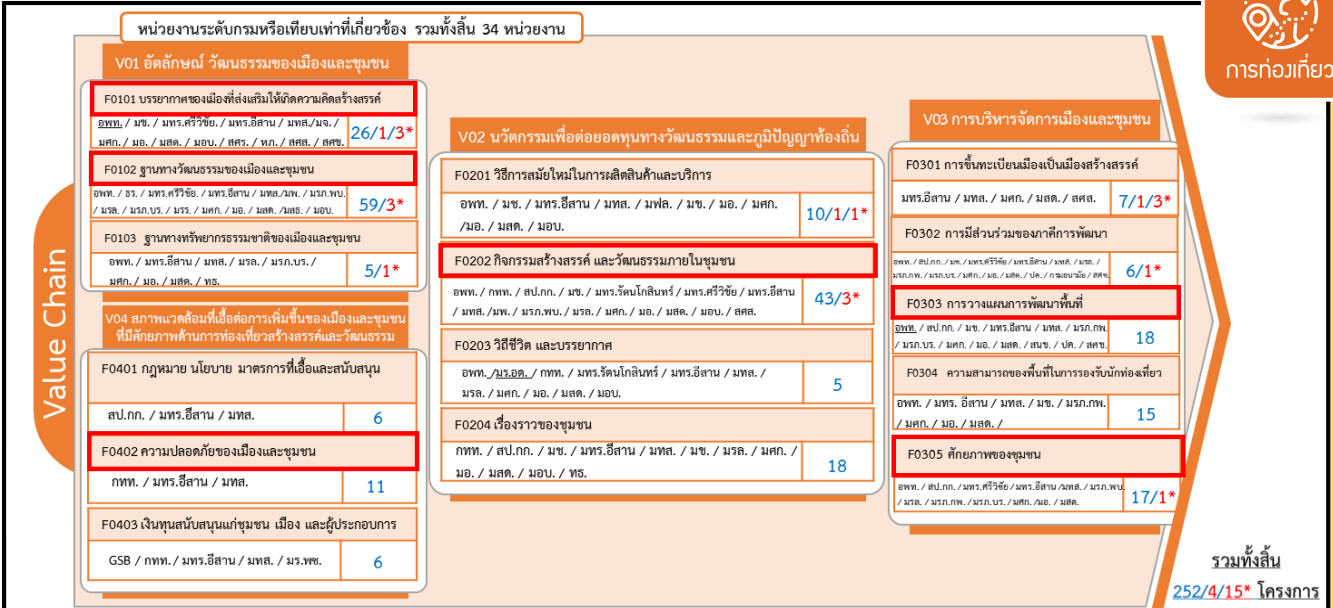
หน่วยงานระดับกรมหรือเทียบเท่าที่เกี่ยวข้อง รวมทั้งสิ้น 34 หน่วยงาน

การท่องเที่ยว

Value Chain

V01 อัตลักษณ์ วัฒนธรรมของเมืองและชุมชน

F0101 บรรยากาศของเมืองที่ส่งเสริมให้เกิดความคิดสร้างสรรค์
อพท. / มช. / มทร.ศรีวิชัย. / มทร.อีสาน / มทส./มจ. / มศก. / มอ. / มสด. / มอบ. / สศร. / พก. / สศส. / สศช. 26/1/3*

F0102 ฐานทางวัฒนธรรมของเมืองและชุมชน
อพท. / ธร. / มทร.ศรีวิชัย. / มทร.อีสาน / มทส./มพ. / มรภ.พบ. / มรล. / มรภ.บร. / มรร. / มศก. / มอ. / มสด. / มสธ. / มอบ. 59/3*

F0103 ฐานทางทรัพยากรธรรมชาติของเมืองและชุมชน
อพท. / มทร.อีสาน / มทส. / มรล. / มรภ.บร. / มศก. / มอ. / มสด. / ทร. 5/1*

V04 สภาพแวดล้อมที่เอื้อต่อการเพิ่มขึ้นของเมืองและชุมชนที่มีศักยภาพด้านการท่องเที่ยวสร้างสรรค์และวัฒนธรรม

F0401 กฎหมาย นโยบาย มาตรการที่เอื้อและสนับสนุน
สป.กก. / มทร.อีสาน / มทส. 6

F0402 ความปลอดภัยของเมืองและชุมชน
กทท. / มทร.อีสาน / มทส. 11

F0403 เงินทุนสนับสนุนแก่ชุมชน เมือง และผู้ประกอบการ
GSB / กทท. / มทร.อีสาน / มทส. / มร.พช. 6

V02 นวัตกรรมเพื่อต่อยอดทุนทางวัฒนธรรมและภูมิปัญญาท้องถิ่น

F0201 วิธีการสมัยใหม่ในการผลิตสินค้าและบริการ
อพท. / มช. / มทร.อีสาน / มทส. / มฟล. / มช. / มอ. / มศก. /มอ. / มสด. / มอบ. 10/1/1*

F0202 กิจกรรมสร้างสรรค์ และวัฒนธรรมภายในชุมชน
อพท. / กทท. / สป.กก. / มช. / มทร.รัตนโกสินทร์ / มทร.ศรีวิชัย / มทร.อีสาน / มทส. / มพ. / มรภ.พบ. / มรล. / มศก. / มอ. / มสด. / มอบ. / สศส. 43/3*

F0203 วิถีชีวิต และบรรยากาศ
อพท. /มร.อด. / กทท. / มทร.รัตนโกสินทร์ / มทร.อีสาน / มทส. / มรล. / มศก. / มอ. / มสด. / มอบ. 5

F0204 เรื่องราวของชุมชน
กทท. / สป.กก. / มช. / มทร.อีสาน / มทส. / มช. / มรล. / มศก. / มอ. / มสด. / มอบ. / ทร. 18

V03 การบริหารจัดการเมืองและชุมชน

F0301 การขึ้นทะเบียนเมืองเป็นเมืองสร้างสรรค์
มทร.อีสาน / มทส. / มศก. / มสด. / สศส. 7/1/3*

F0302 การมีส่วนร่วมของภาคีการพัฒนา
อพท. / สป.กก. / มช. / มทร.ศรีวิชัย / มทร.อีสาน / มทส. / มรภ. / มรภ.พบ. / มรภ.บร. / มศก. / มอ. / มสด. / ปค. / กรมอนามัย / สศช. 6/1*

F0303 การวางแผนการพัฒนาพื้นที่
อพท. / สป.กก. / มช. / มทร.อีสาน / มทส. / มรภ.กพ. / มรภ.บร. / มศก. / มอ. / มสด. / สนช. / ปค. / สศช. 18

F0304 ความสามารถของพื้นที่ในการรองรับนักท่องเที่ยว
อพท. / มทร. อีสาน / มทส. / มช. / มรภ.กพ. / มศก. / มอ. / มสด. / 15

F0305 ศักยภาพของชุมชน
อพท. / สป.กก. / มทร.ศรีวิชัย / มทร.อีสาน /มทส. / มรภ.พบ. / มรล. / มรภ.กพ. / มรภ.บร. / มศก. /มอ. / มสด. 17/1*

รวมทั้งสิ้น
252/4/15* โครงการ